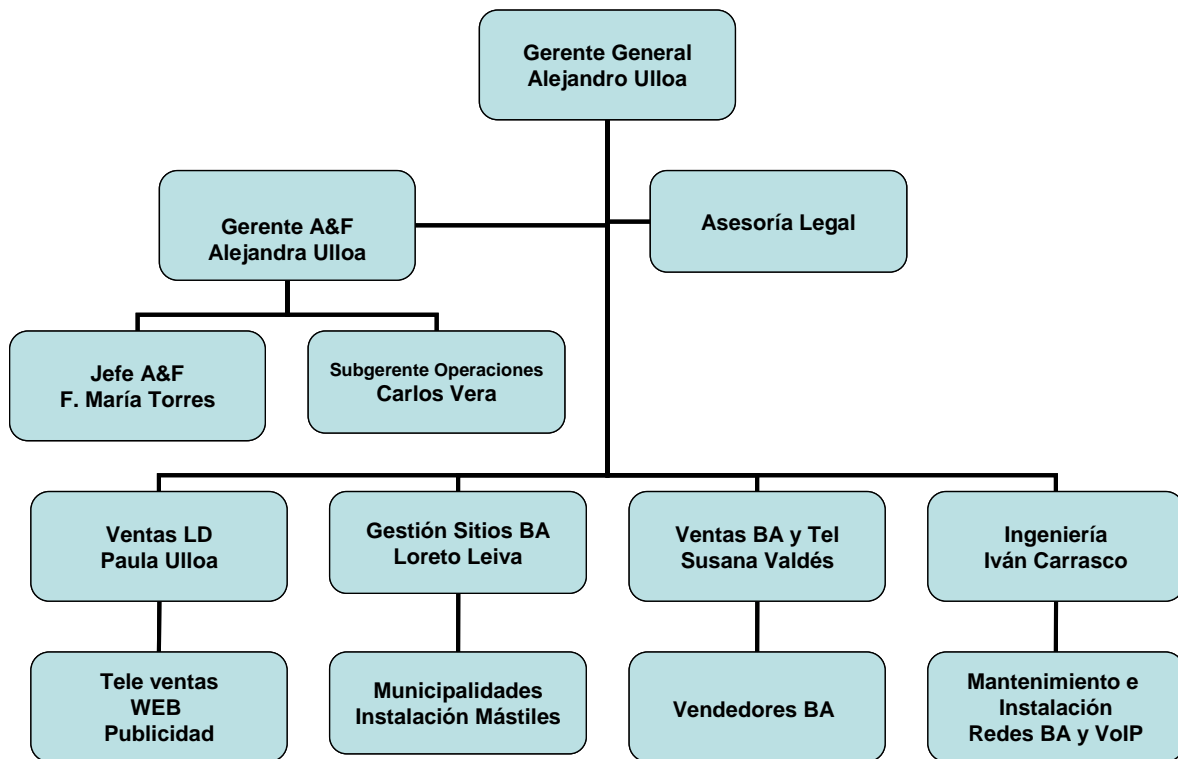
Gerente General
Alejandro Ulloa

Gerente A&F
Alejandra Ulloa

Asesoría Legal

Jefe A&F
F. María Torres

Subgerente Operaciones
Carlos Vera

Ventas LD
Paula Ulloa

Gestión Sitios BA
Loreto Leiva

Ventas BA y Tel
Susana Valdés

Ingeniería
Iván Carrasco

Tele ventas
WEB
Publicidad

Municipalidades
Instalación Mástiles

Vendedores BA

Mantenimiento e
Instalación
Redes BA y VoIP